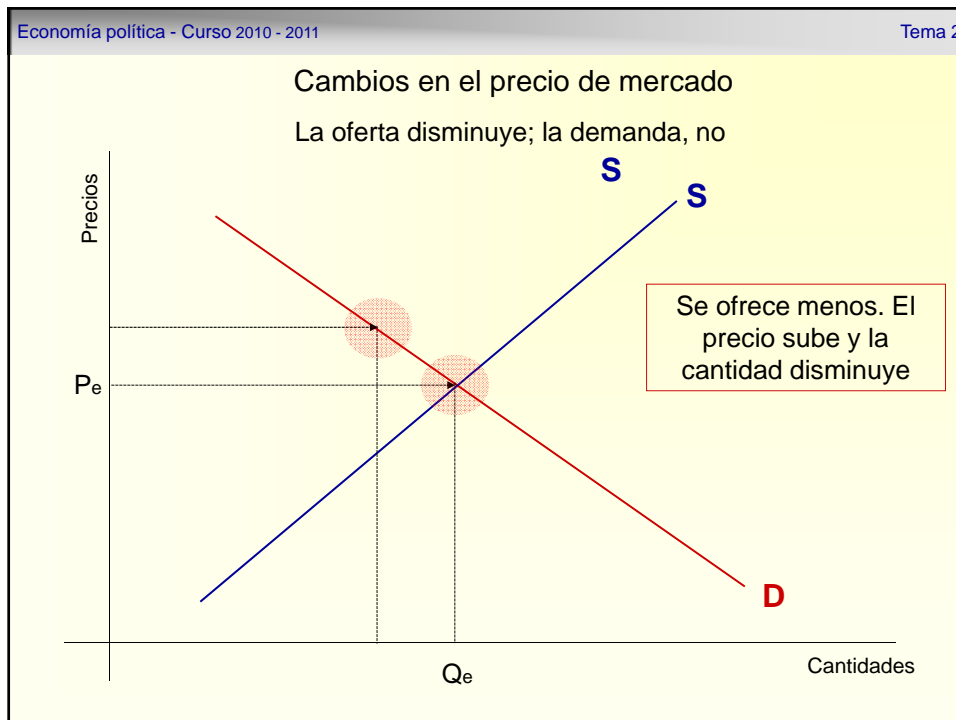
Economía política - Curso 2010 - 2011

Tema 2

Cambios en el precio de mercado

La oferta disminuye; la demanda, no

S

S

Precios

Se ofrece menos. El precio sube y la cantidad disminuye

$P_e$

D

$Q_e$

Cantidades